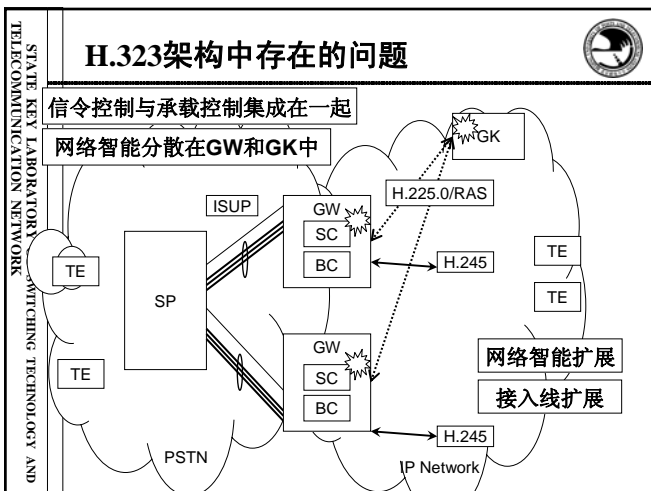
STATE KEY LABORATORY OF SWITCHING TECHNOLOGY AND TELECOMMUNICATION NETWORK

H.323架构中存在的问题

信令控制与承载控制集成在一起

网络智能分散在GW和GK中

GK

H.225.0/RAS

ISUP

GW

SC

BC

H.245

TE

SP

TE

TE

GW

SC

BC

网络智能扩展

TE

接入线扩展

H.245

PSTN

IP Network